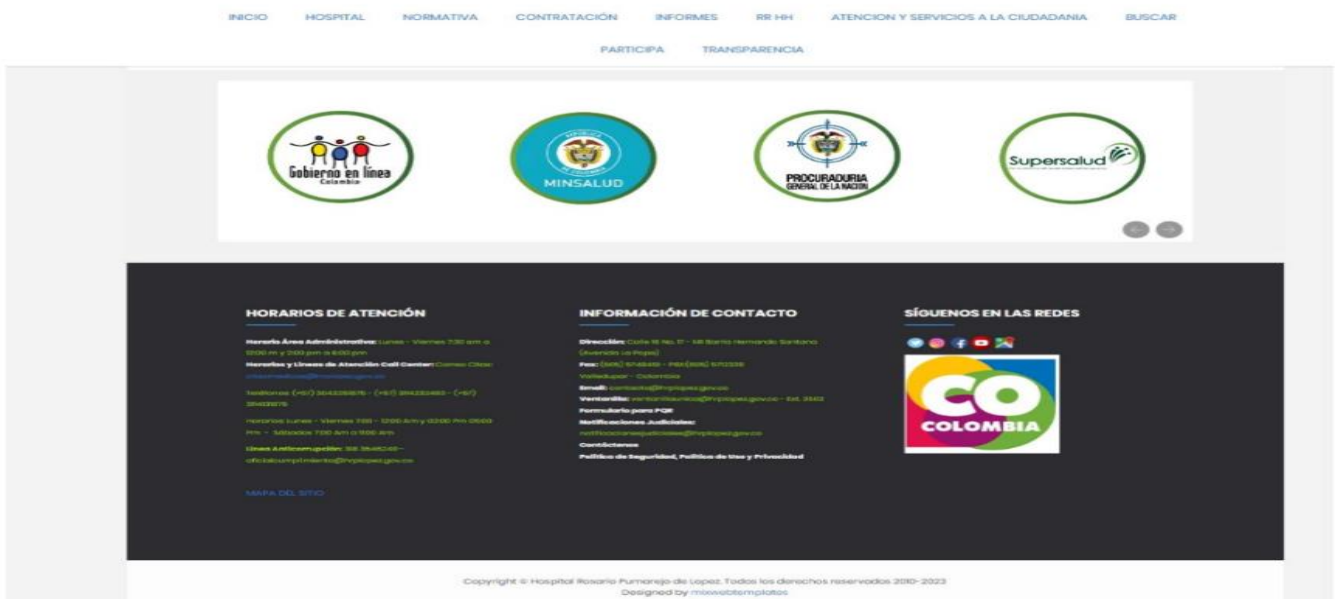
INICIO HOSPITAL NORMATIVA CONTRATACIÓN INFORMES RR HH ATENCION Y SERVICIOS A LA CIUDADANIA BUSCAR

PARTICIPA TRANSPARENCIA

Gobierno en línea Colombia

MINSALUD

PROCURADURIA GENERAL DE LA NACION

Supersalud

HORARIOS DE ATENCIÓN

Horario Área Administrativa: Lunes - Viernes 7:30 am a 12:00 m y 2:00 pm a 6:00 pm

Horarios y Líneas de Atención Call Center: Correo Citas: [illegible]

Telefonos: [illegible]

Horarios: Lunes - Viernes 7:00 - 12:00 Am y 02:00 Pm 05:00 Pm - Sábados 7:00 Am a 11:00 Am

Línea Anticorrupción: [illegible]

MAPA DEL SITIO

INFORMACIÓN DE CONTACTO

Dirección: Calle 16 No. 17 - 141 Barrio Hernando Santana (Avenida La Popa)

Fax: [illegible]

Valledupar - Colombia

Email: contacto@hrplopez.gov.co

Ventanilla: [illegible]

Formulario para PQR

Notificaciones Judiciales: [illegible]

Contáctenos

Política de Seguridad, Política de Uso y Privacidad

SÍGUENOS EN LAS REDES

CO COLOMBIA

Copyright © Hospital Rosario Pumarejo de Lopez. Todos los derechos reservados 2010-2023
Designed by mixwebtemplates